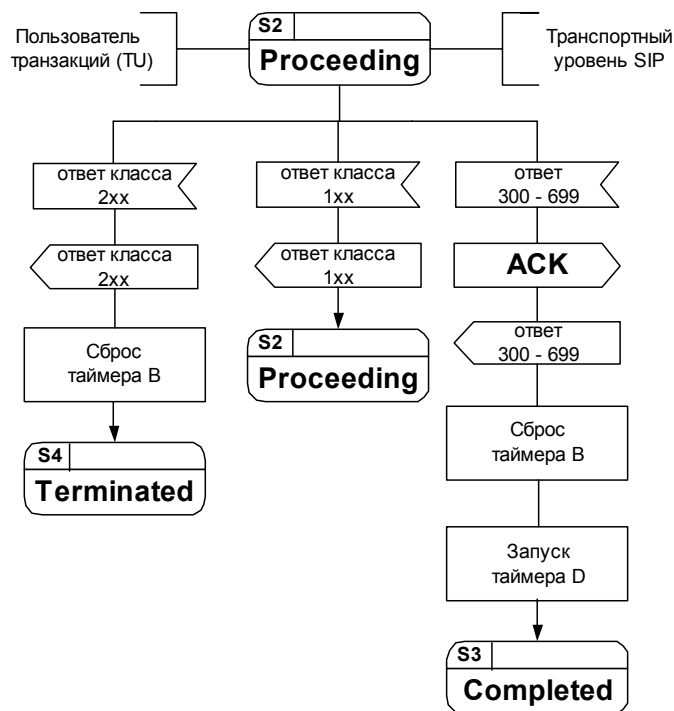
Пользователь транзакций (TU)

S2
Proceeding

Транспортный уровень SIP

ответ класса 2xx

ответ класса 2xx

Сброс таймера В

S4
Terminated

ответ класса 1xx

ответ класса 1xx

S2
Proceeding

ответ 300 - 699

ACK

ответ 300 - 699

Сброс таймера В

Запуск таймера D

S3
Completed